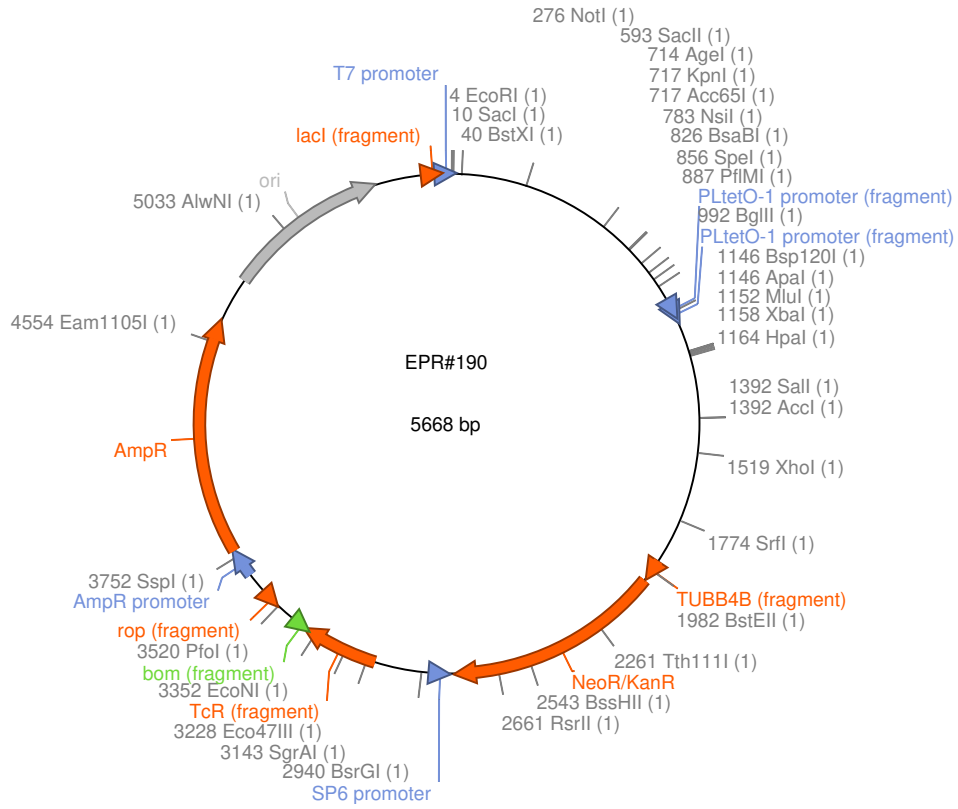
276 NotI (1)
593 SacII (1)
714 AgeI (1)
717 KpnI (1)
717 Acc65I (1)
783 NsiI (1)
826 BsaBI (1)
856 SpeI (1)
887 PflMI (1)
PLtetO-1 promoter (fragment)
992 BglII (1)
PLtetO-1 promoter (fragment)
1146 Bsp120I (1)
1146 ApaI (1)
1152 MluI (1)
1158 XbaI (1)
1164 HpaI (1)
1392 SalI (1)
1392 AccI (1)
1519 XhoI (1)
1774 SrfI (1)
TUBB4B (fragment)
1982 BstEII (1)
2261 Tth111I (1)
NeoR/KanR
2543 BssHII (1)
2661 RsrII (1)
SP6 promoter
2940 BsrGI (1)
3143 SgrAI (1)
3228 Eco47III (1)
TcR (fragment)
3352 EcoNI (1)
bom (fragment)
3520 PfoI (1)
rop (fragment)
AmpR promoter
3752 SspI (1)
AmpR
4554 Eam1105I (1)
5033 AlwNI (1)
ori
lacI (fragment)
T7 promoter
4 EcoRI (1)
10 SacI (1)
40 BstXI (1)
EPR#190
5668 bp